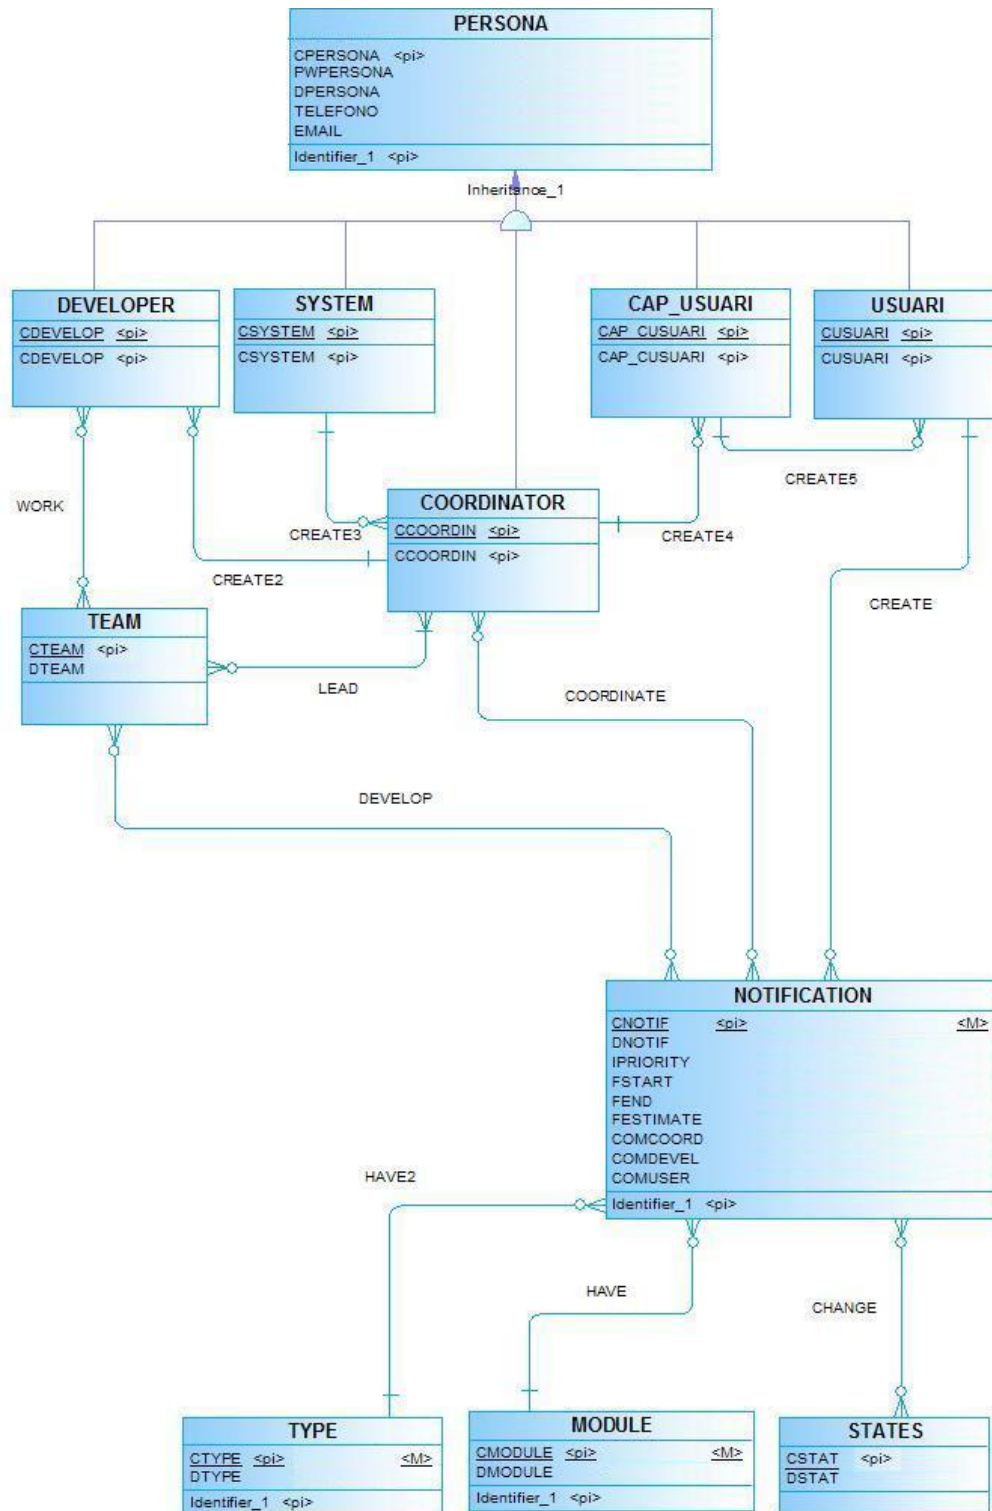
PERSONA

CPERSONA <pi>
PWPERSONA
DPERSONA
TELEFONO
EMAIL

Identifier_1 <pi>

Inheritance_1

DEVELOPER

CDEVELOP <pi>

CDEVELOP <pi>

SYSTEM

CSYSTEM <pi>

CSYSTEM <pi>

CAP_USUARI

CAP_CUSUARI <pi>

CAP_CUSUARI <pi>

USUARI

CUSUARI <pi>

CUSUARI <pi>

CREATE5

WORK

CREATE3

COORDINATOR

CCOORDIN <pi>

CCOORDIN <pi>

CREATE4

CREATE2

CREATE

TEAM

CTEAM <pi>
DTEAM

LEAD

COORDINATE

DEVELOP

NOTIFICATION

CNOTIF <pi> <M>
DNOTIF
IPRIORITY
FSTART
FEND
FESTIMATE
COMCOORD
COMDEVEL
COMUSER

Identifier_1 <pi>

HAVE2

HAVE

CHANGE

TYPE

CTYPE <pi> <M>
DTYPE

Identifier_1 <pi>

MODULE

CMODULE <pi> <M>
DMODULE

Identifier_1 <pi>

STATES

CSTAT <pi>
DSTAT